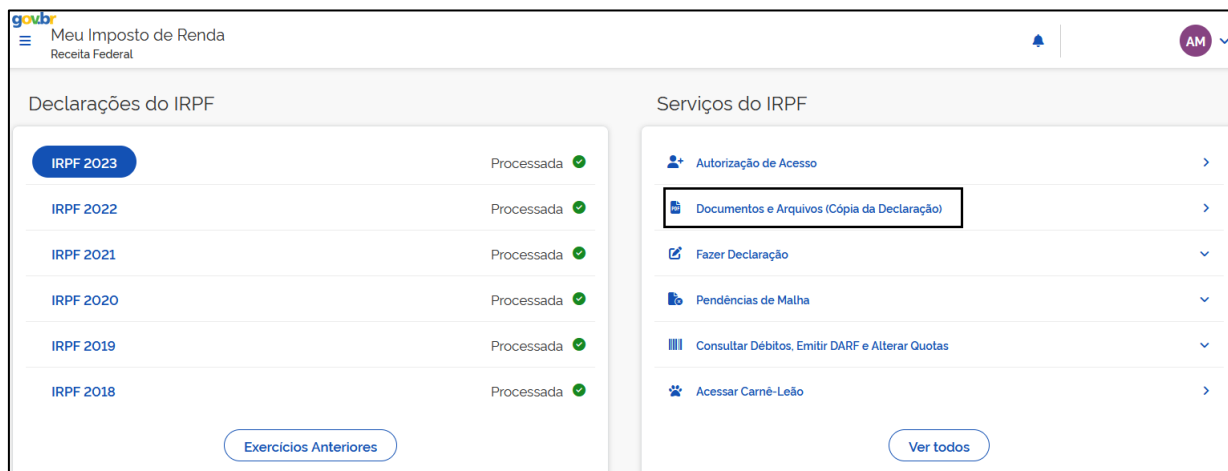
gov.br
Meu Imposto de Renda
Receita Federal

AM

Declarações do IRPF

IRPF 2023 Processada
IRPF 2022 Processada
IRPF 2021 Processada
IRPF 2020 Processada
IRPF 2019 Processada
IRPF 2018 Processada

Exercícios Anteriores

Serviços do IRPF

Autorização de Acesso
Documentos e Arquivos (Cópia da Declaração)
Fazer Declaração
Pendências de Malha
Consultar Débitos, Emitir DARF e Alterar Quotas
Acessar Carnê-Leão

Ver todos